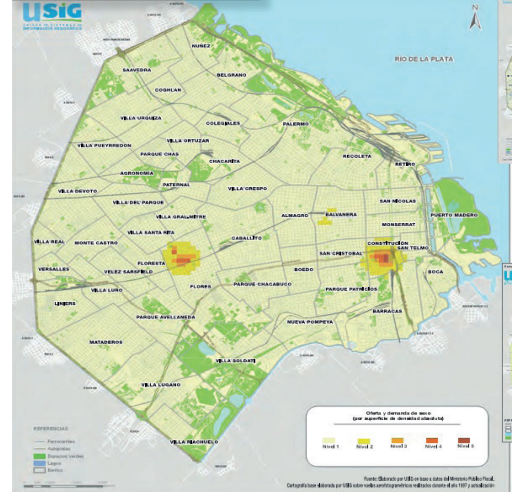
USIG
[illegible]
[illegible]

RIO DE LA PLATA

NUÑEZ
SAAVEDRA
BELGRANO
COGHLAN
VILLA URQUIZA
COLEGIALES
VILLA PUEYRREDON
VILLA ORTUZAR
PALERMO
PARQUE CHAS
RECOLETA
CHACARITA
AGRONOMIA
RETIRO
PATERNAL
VILLA CRESPO
VILLA DEVOTO
VILLA DEL PARQUE
VILLA GRAL. MITRE
SAN NICOLAS
ALMAGRO
BALVANERA
PUERTO MADERO
VILLA SANTA RITA
MONSERRAT
VILLA REAL
MONTE CASTRO
CABALLITO
CONSTITUCION
SAN TELMO
FLORESTA
SAN CRISTOBAL
VERSALLES
VELEZ SARSFIELD
BOEDO
BOCA
LINIERS
VILLA LURO
FLORES
PARQUE CHACABUCO
PARQUE PATRICIOS
BARRACAS
PARQUE AVELLANEDA
NUEVA POMPEYA
MATADEROS
VILLA SOLDATI
VILLA LUGANO
VILLA RIACHUELO

REFERENCIAS
Ferrocarriles
Autopistas
Espacios Verdes
Lagos
Barrios

Oferta y demanda de sexo
(por superficie de densidad estimada)
Nivel 1
Nivel 2
Nivel 3
Nivel 4
Nivel 5

Fuente: Elaborado por USIG en base a datos del Ministerio Público Fiscal.
Cartografía base elaborada por USIG sobre vuelos aerofotogramétricos realizados durante el año 1997 y actualización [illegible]